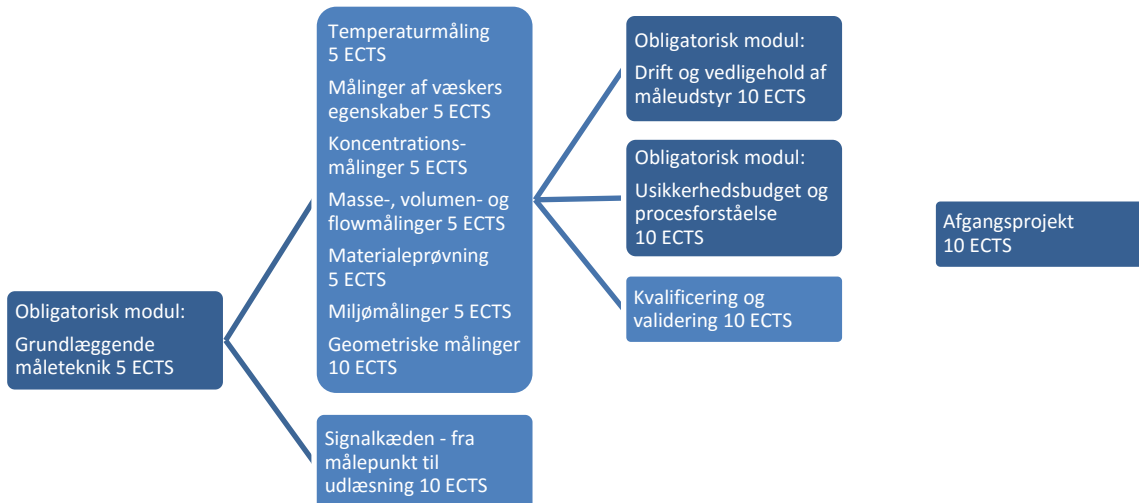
Obligatorisk modul:

Grundlæggende måleteknik 5 ECTS

Temperaturmåling 5 ECTS

Målinger af væskers egenskaber 5 ECTS

Koncentrationsmålinger 5 ECTS

Masse-, volumen- og flowmålinger 5 ECTS

Materialeprøvning 5 ECTS

Miljømålinger 5 ECTS

Geometriske målinger 10 ECTS

Signalkæden - fra målepunkt til udlæsning 10 ECTS

Obligatorisk modul:

Drift og vedligehold af måleudstyr 10 ECTS

Obligatorisk modul:

Usikkerhedsbudget og procesforståelse 10 ECTS

Kvalificering og validering 10 ECTS

Afgangsprojekt 10 ECTS